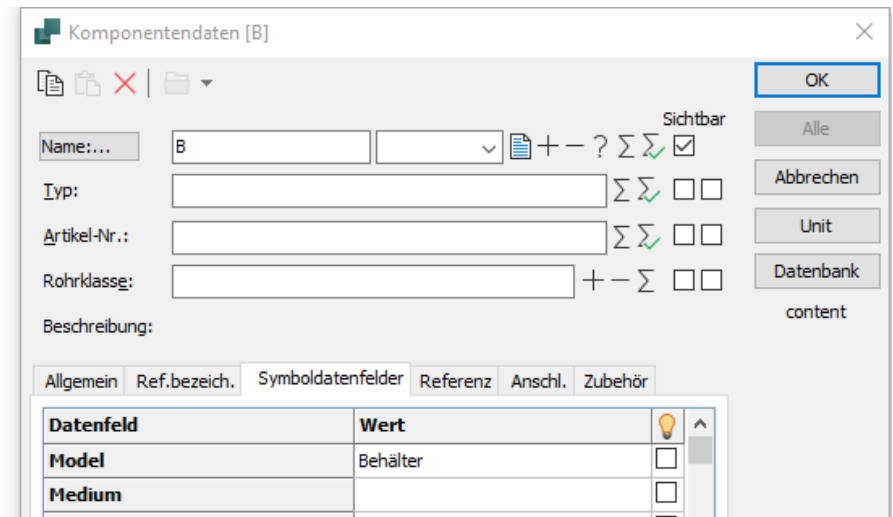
Komponentendaten [B]

OK

Alle

Abbrechen

Unit

Datenbank

content

Sichtbar

Name:...

B

Typ:

Artikel-Nr.:

Rohrklasse:

Beschreibung:

Allgemein | Ref.bezeich. | Symboldatenfelder | Referenz | Anschl. | Zubehör

| Datenfeld | Wert | |
|---|---|---|
| Model | Behälter | ☐ |
| Medium | | ☐ |